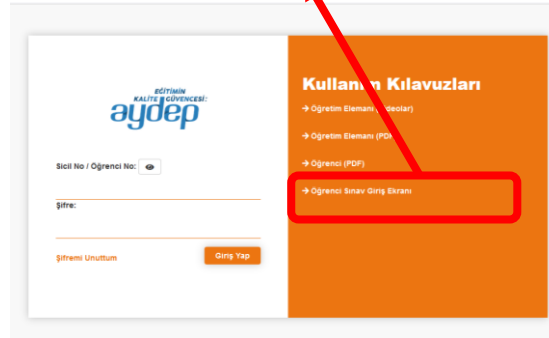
EĞİTİMİN KALİTE GÜVENCESİ: aydep

Sicil No / Öğrenci No:

Şifre:

Şifremi Unuttum

Giriş Yap

Kullan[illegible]m Kılavuzları

→ Öğretim Elemanı ([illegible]deolar)

→ Öğretim Elemanı (PDF)

→ Öğrenci (PDF)

→ Öğrenci Sınav Giriş Ekranı